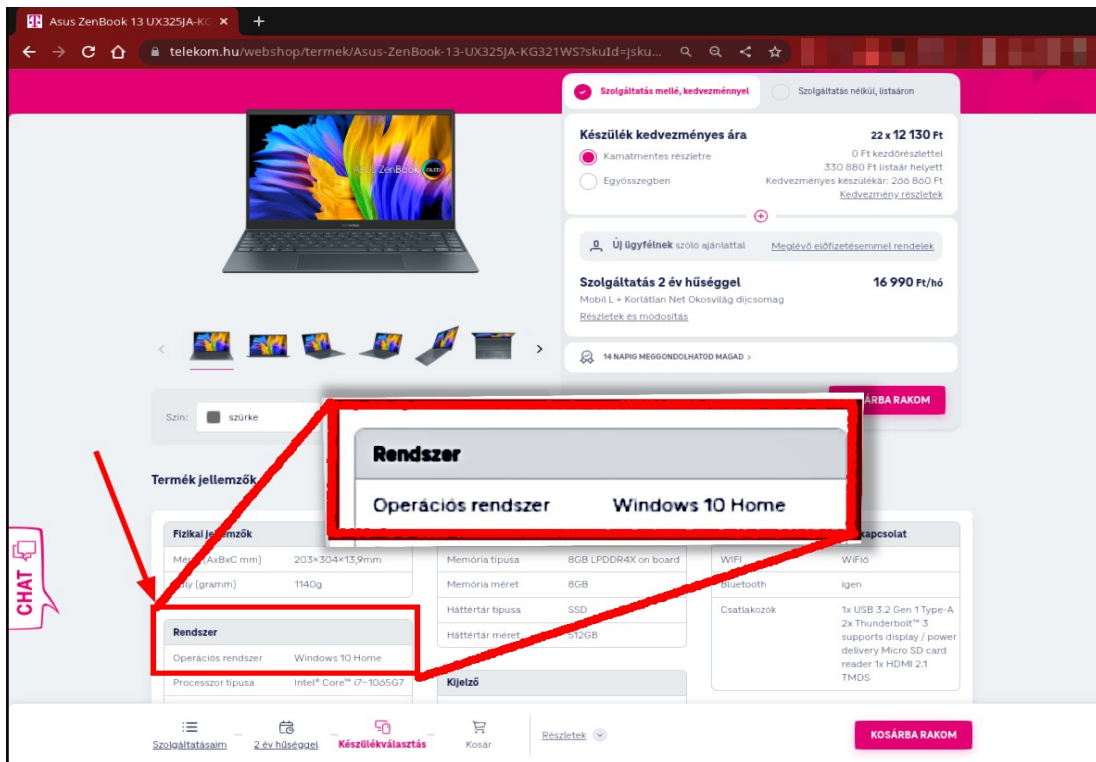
Asus ZenBook 13 UX325JA-KG

telekom.hu/webshop/termek/Asus-ZenBook-13-UX325JA-KG321WS?skuId=jsku...

ASUS ZenBook OLED

Szolgáltatás mellé, kedvezménnyel

Szolgáltatás nélkül, listaáron

Készülék kedvezményes ára

22 x 12 130 Ft

Kamatmentes részletre

0 Ft kezdőrészlettel

330 880 Ft listaár helyett

Egyösszegben

Kedvezményes készülékár: 266 860 Ft

Kedvezmény részletek

Új ügyfélnek szóló ajánlattal

Meglévő előfizetésemmel rendelek

Szolgáltatás 2 év hűséggel

16 990 Ft/hó

Mobil L + Korlátlan Net Okosvilág díjcsomag

Részletek és módosítás

14 NAPIG MEGGONDOLHATOD MAGAD >

KOSÁRBA RAKOM

Szín: szürke

Termék jellemzők

Rendszer

| Operációs rendszer | Windows 10 Home |
|---|---|

CHAT

Fizikai jellemzők

| Méret (AxBxC mm) | 203×304×13,9mm |
|---|---|
| Súly (gramm) | 1140g |

| Memória típusa | 8GB LPDDR4X on board |
|---|---|
| Memória méret | 8GB |
| Háttértár típusa | SSD |
| Háttértár méret | 512GB |

Kapcsolat

| WIFI | WiFi6 |
|---|---|
| Bluetooth | igen |
| Csatlakozók | 1x USB 3.2 Gen 1 Type-A 2x Thunderbolt™ 3 supports display / power delivery Micro SD card reader 1x HDMI 2.1 TMDS |

Rendszer

| Operációs rendszer | Windows 10 Home |
|---|---|
| Processzor típusa | Intel® Core™ i7-1065G7 |

Kijelző

Szolgáltatásaim

2 év hűséggel

Készülékválasztás

Kosár

Részletek

KOSÁRBA RAKOM